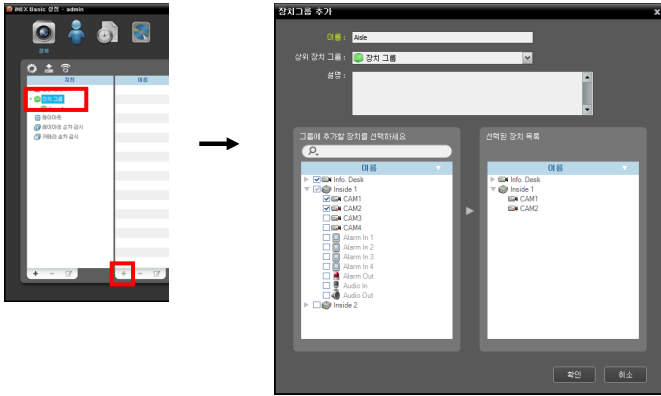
iNEX Basic 설정 - admin

장치

자리

이름

장치 그룹

레이아웃

레이아웃 순차 감시

카메라 순차 감시

장치그룹 추가

이름 : Aisle

상위 장치 그룹 : 장치 그룹

설명 :

그룹에 추가할 장치를 선택하세요

이름

Info. Desk

Inside 1

CAM1

CAM2

CAM3

CAM4

Alarm In 1

Alarm In 2

Alarm In 3

Alarm In 4

Alarm Out

Audio In

Audio Out

Inside 2

선택된 장치 목록

이름

Info. Desk

Inside 1

CAM1

CAM2

확인

취소